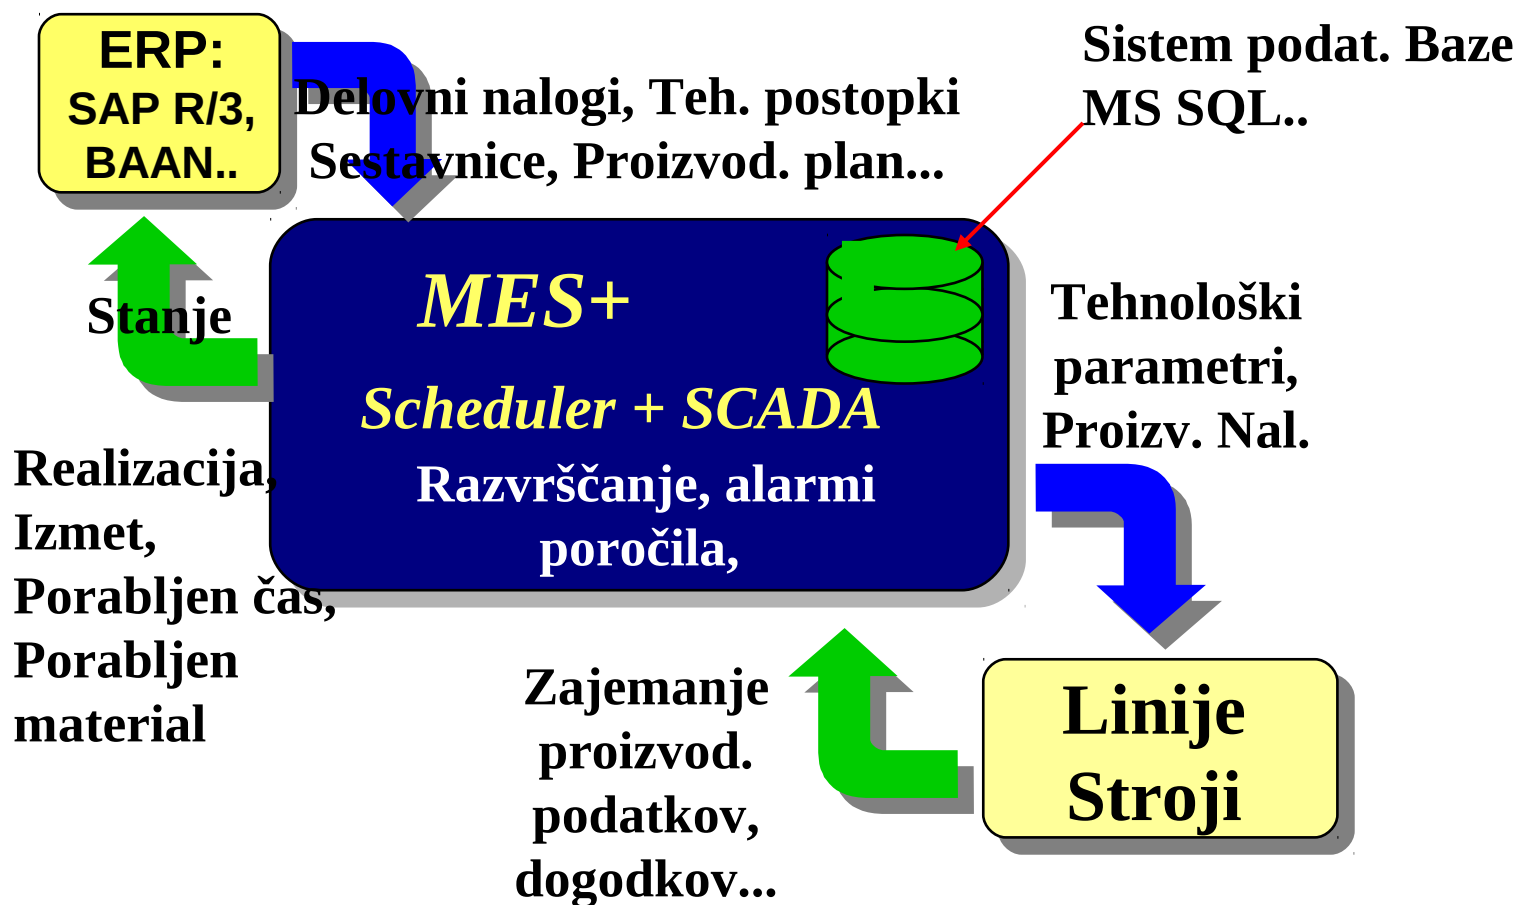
ERP:
SAP R/3,
BAAN..

Delovni nalogi, Teh. postopki
Sestavnice, Proizvod. plan...

Sistem podat. Baze
MS SQL..

Stanje

MES+

Scheduler + SCADA

Razvrščanje, alarmi
poročila,

Tehnološki
parametri,
Proizv. Nal.

Realizacija,
Izmet,
Porabljen čas,
Porabljen
material

Zajemanje
proizvod.
podatkov,
dogodkov...

Linije
Stroji